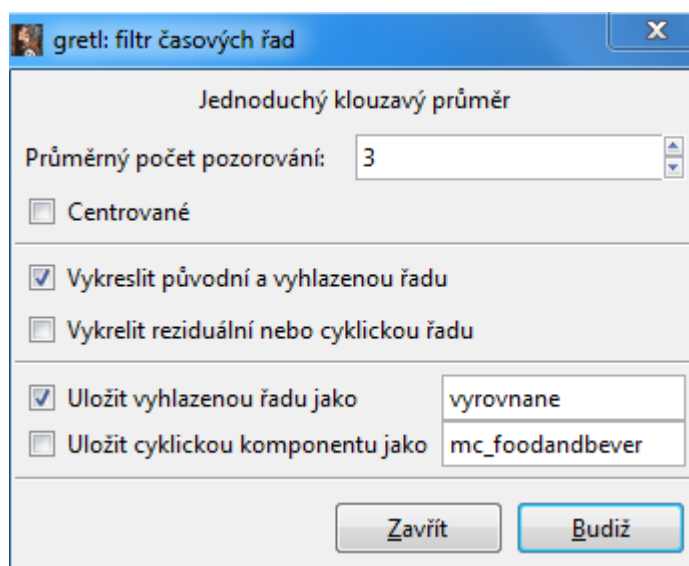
gretl: filtr časových řad

X

Jednoduchý klouzavý průměr

Průměrný počet pozorování: 3

Centrované

Vykreslit původní a vyhlazenou řadu

Vykrelit reziduální nebo cyklickou řadu

Uložit vyhlazenou řadu jako vyrovnane

Uložit cyklickou komponentu jako mc_foodandbever

Zavřít

Budiž